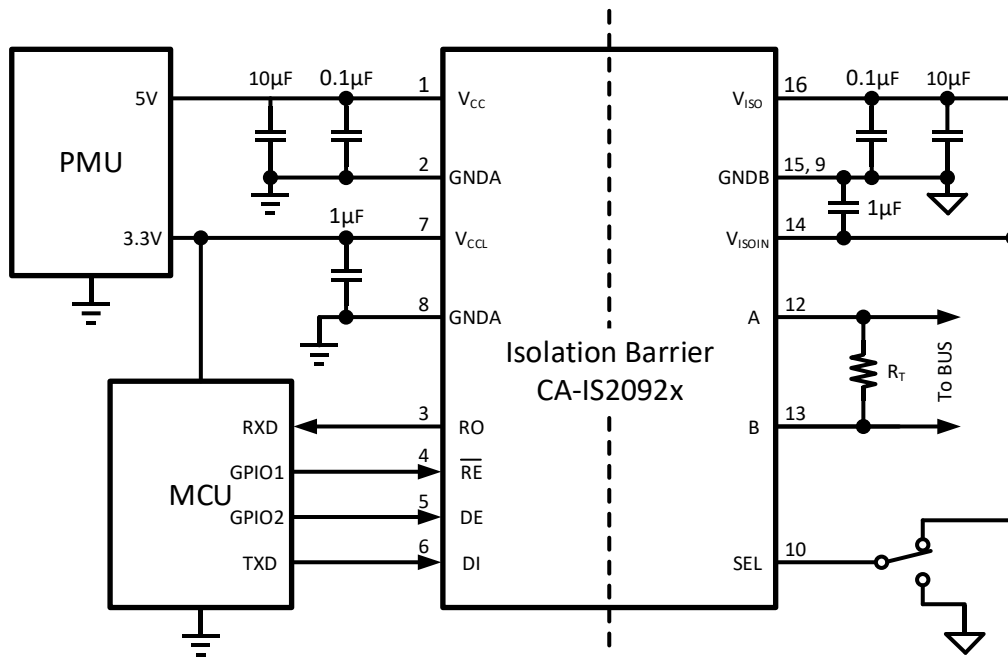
PMU

5V

3.3V

10µF

0.1µF

1µF

1 $V_{CC}$

2 GNDA

7 $V_{CCL}$

8 GNDA

MCU

RXD

GPIO1

GPIO2

TXD

3 RO

4 $\overline{RE}$

5 DE

6 DI

Isolation Barrier
CA-IS2092x

16 $V_{ISO}$

15, 9 GNDB

14 $V_{ISOIN}$

12 A

13 B

10 SEL

0.1µF

10µF

1µF

$R_T$

To BUS